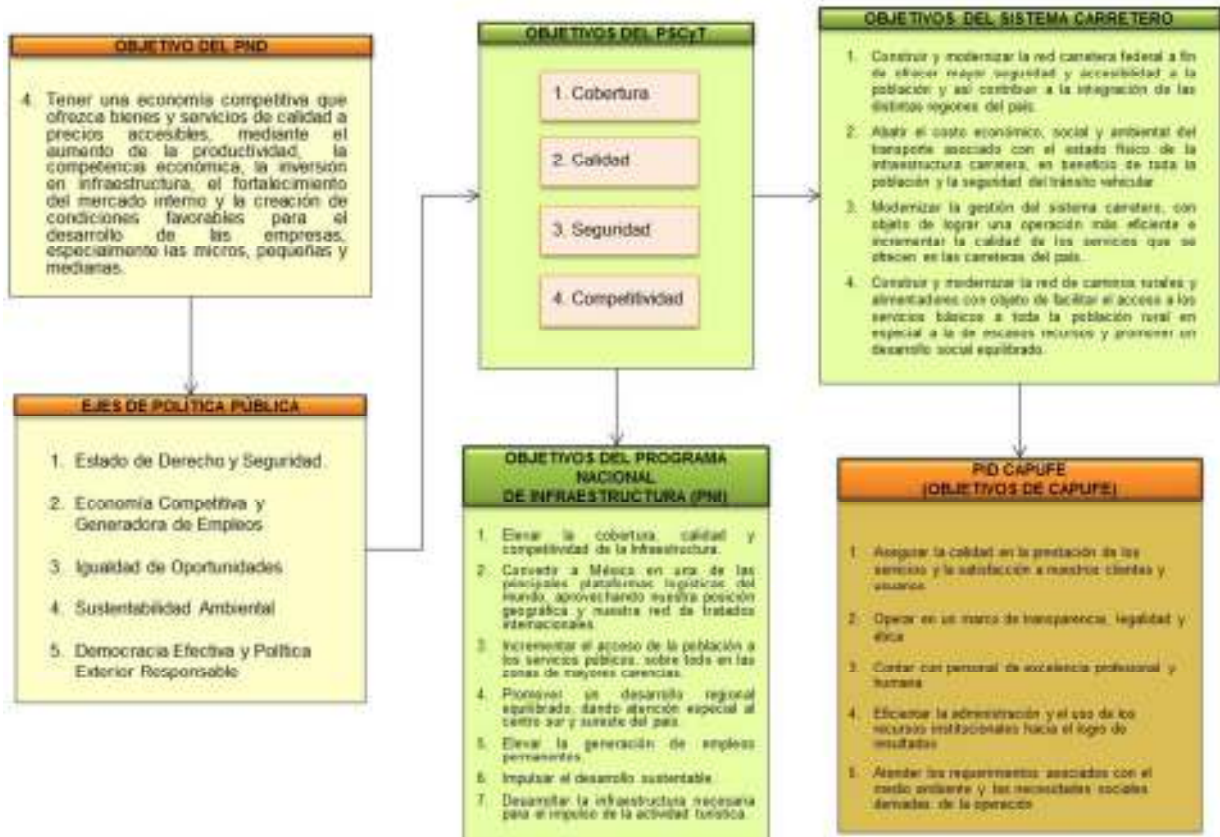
OBJETIVO DEL PND

4. Tener una economía competitiva que ofrezca bienes y servicios de calidad a precios accesibles, mediante el aumento de la productividad, la competencia económica, la inversión en infraestructura, el fortalecimiento del mercado interno y la creación de condiciones favorables para el desarrollo de las empresas, especialmente las micros, pequeñas y medianas.

EJES DE POLÍTICA PÚBLICA

1. Estado de Derecho y Seguridad.
2. Economía Competitiva y Generadora de Empleos
3. Igualdad de Oportunidades
4. Sustentabilidad Ambiental
5. Democracia Efectiva y Política Exterior Responsable

OBJETIVOS DEL PSCyT

1. Cobertura
2. Calidad
3. Seguridad
4. Competitividad

OBJETIVOS DEL PROGRAMA NACIONAL DE INFRAESTRUCTURA (PNI)

1. Elevar la cobertura, calidad y competitividad de la infraestructura.
2. Convertir a México en una de las principales plataformas logísticas del mundo, aprovechando nuestra posición geográfica y nuestra red de tratados internacionales.
3. Incrementar el acceso de la población a los servicios públicos, sobre todo en las zonas de mayores carencias.
4. Promover un desarrollo regional equilibrado, dando atención especial al centro sur y sureste del país.
5. Elevar la generación de empleos permanentes.
6. Impulsar el desarrollo sustentable.
7. Desarrollar la infraestructura necesaria para el impulso de la actividad turística.

OBJETIVOS DEL SISTEMA CARRETERO

1. Construir y modernizar la red carretera federal a fin de ofrecer mayor seguridad y accesibilidad a la población y así contribuir a la integración de las distintas regiones del país.
2. Abatir el costo económico, social y ambiental del transporte asociado con el estado físico de la infraestructura carretera, en beneficio de toda la población y la seguridad del tránsito vehicular.
3. Modernizar la gestión del sistema carretero, con objeto de lograr una operación más eficiente e incrementar la calidad de los servicios que se ofrecen en las carreteras del país.
4. Construir y modernizar la red de caminos rurales y alimentadores con objeto de facilitar el acceso a los servicios básicos a toda la población rural en especial a la de escasos recursos y promover un desarrollo social equilibrado.

PID CAPUFE
(OBJETIVOS DE CAPUFE)

1. Asegurar la calidad en la prestación de los servicios y la satisfacción a nuestros clientes y usuarios
2. Operar en un marco de transparencia, legalidad y ética
3. Contar con personal de excelencia profesional y humana
4. Eficientar la administración y el uso de los recursos institucionales hacia el logro de resultados
5. Atender los requerimientos asociados con el medio ambiente y las necesidades sociales derivadas de la operación